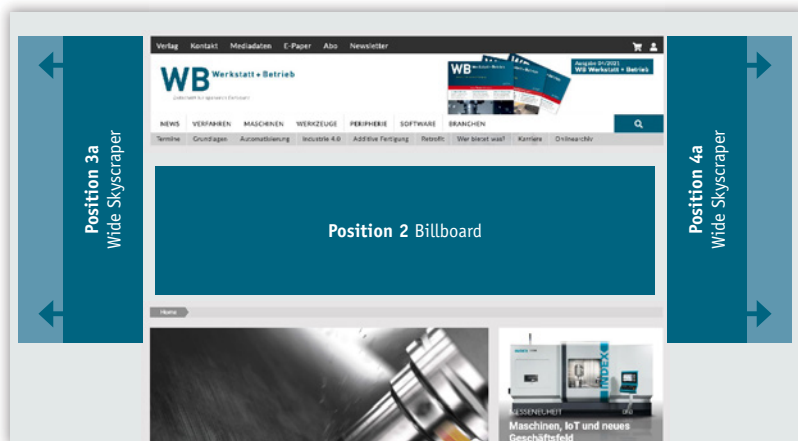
Verlag Kontakt Mediadaten E-Paper Abo Newsletter

WB Werkstatt + Betrieb

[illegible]

Ausgabe 01/2021 WB Werkstatt + Betrieb

NEWS VERFAHREN MASCHINEN WERKZEUGE PERIPHERIE SOFTWARE BRANCHEN

Termine Grundlagen Automatisierung Industrie 4.0 Additive Fertigung Retrofit Wer bietet was? Karriere Onlinearchiv

Position 3a Wide Skyscraper

Position 2 Billboard

Position 4a Wide Skyscraper

Home

INDEX

MESSENEUHEIT

Maschinen, IoT und neues Geschäftsfeld